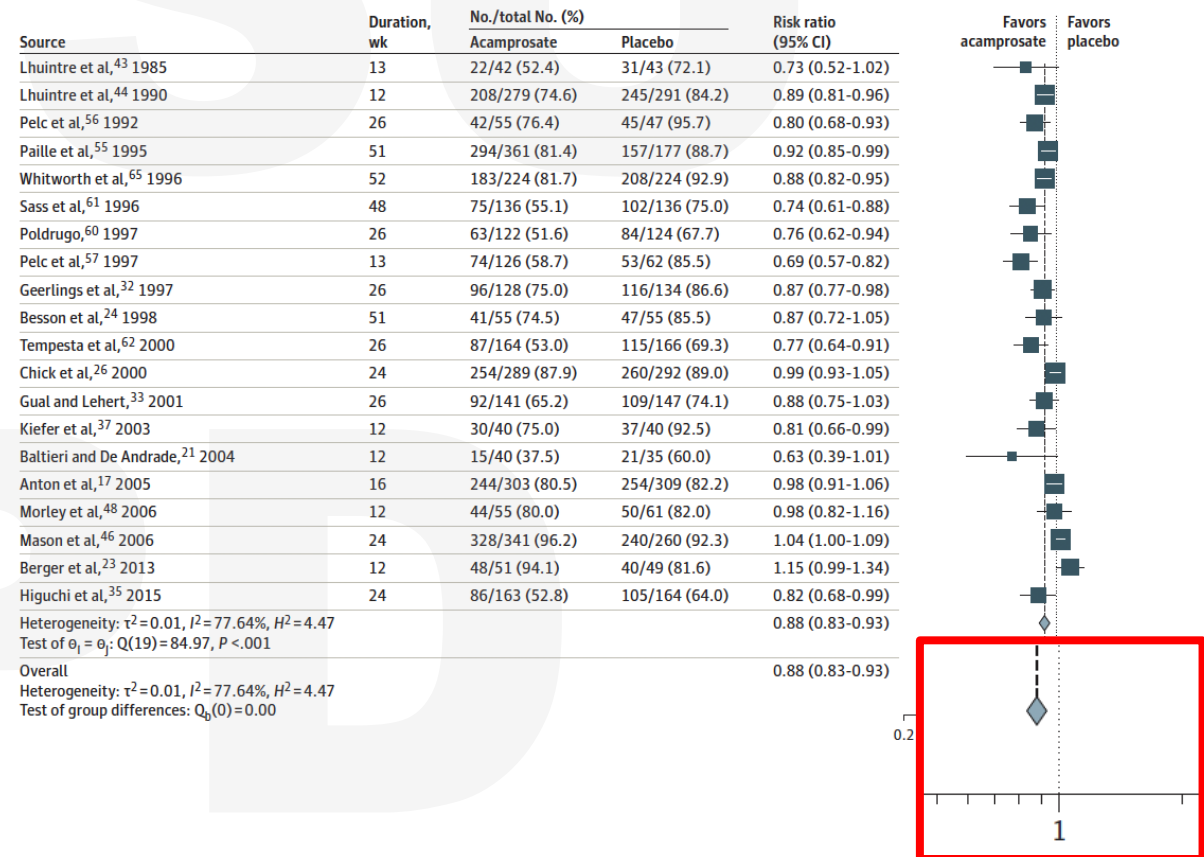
| Source | Duration, wk | No./total No. (%) Acamprosate | Placebo | Risk ratio (95% CI) |
|---|---|---|---|---|
| Lhuintre et al,$^{43}$ 1985 | 13 | 22/42 (52.4) | 31/43 (72.1) | 0.73 (0.52-1.02) |
| Lhuintre et al,$^{44}$ 1990 | 12 | 208/279 (74.6) | 245/291 (84.2) | 0.89 (0.81-0.96) |
| Pelc et al,$^{56}$ 1992 | 26 | 42/55 (76.4) | 45/47 (95.7) | 0.80 (0.68-0.93) |
| Paille et al,$^{55}$ 1995 | 51 | 294/361 (81.4) | 157/177 (88.7) | 0.92 (0.85-0.99) |
| Whitworth et al,$^{65}$ 1996 | 52 | 183/224 (81.7) | 208/224 (92.9) | 0.88 (0.82-0.95) |
| Sass et al,$^{61}$ 1996 | 48 | 75/136 (55.1) | 102/136 (75.0) | 0.74 (0.61-0.88) |
| Poldrugo,$^{60}$ 1997 | 26 | 63/122 (51.6) | 84/124 (67.7) | 0.76 (0.62-0.94) |
| Pelc et al,$^{57}$ 1997 | 13 | 74/126 (58.7) | 53/62 (85.5) | 0.69 (0.57-0.82) |
| Geerlings et al,$^{32}$ 1997 | 26 | 96/128 (75.0) | 116/134 (86.6) | 0.87 (0.77-0.98) |
| Besson et al,$^{24}$ 1998 | 51 | 41/55 (74.5) | 47/55 (85.5) | 0.87 (0.72-1.05) |
| Tempesta et al,$^{62}$ 2000 | 26 | 87/164 (53.0) | 115/166 (69.3) | 0.77 (0.64-0.91) |
| Chick et al,$^{26}$ 2000 | 24 | 254/289 (87.9) | 260/292 (89.0) | 0.99 (0.93-1.05) |
| Gual and Lehert,$^{33}$ 2001 | 26 | 92/141 (65.2) | 109/147 (74.1) | 0.88 (0.75-1.03) |
| Kiefer et al,$^{37}$ 2003 | 12 | 30/40 (75.0) | 37/40 (92.5) | 0.81 (0.66-0.99) |
| Baltieri and De Andrade,$^{21}$ 2004 | 12 | 15/40 (37.5) | 21/35 (60.0) | 0.63 (0.39-1.01) |
| Anton et al,$^{17}$ 2005 | 16 | 244/303 (80.5) | 254/309 (82.2) | 0.98 (0.91-1.06) |
| Morley et al,$^{48}$ 2006 | 12 | 44/55 (80.0) | 50/61 (82.0) | 0.98 (0.82-1.16) |
| Mason et al,$^{46}$ 2006 | 24 | 328/341 (96.2) | 240/260 (92.3) | 1.04 (1.00-1.09) |
| Berger et al,$^{23}$ 2013 | 12 | 48/51 (94.1) | 40/49 (81.6) | 1.15 (0.99-1.34) |
| Higuchi et al,$^{35}$ 2015 | 24 | 86/163 (52.8) | 105/164 (64.0) | 0.82 (0.68-0.99) |

Heterogeneity: $\tau^2 = 0.01$, $I^2 = 77.64\%$, $H^2 = 4.47$
Test of $\theta_i = \theta_j$: Q(19) = 84.97, $P$ <.001 0.88 (0.83-0.93)

Overall 0.88 (0.83-0.93)
Heterogeneity: $\tau^2 = 0.01$, $I^2 = 77.64\%$, $H^2 = 4.47$
Test of group differences: $Q_b(0) = 0.00$

Favors acamprosate | Favors placebo

0.2

1